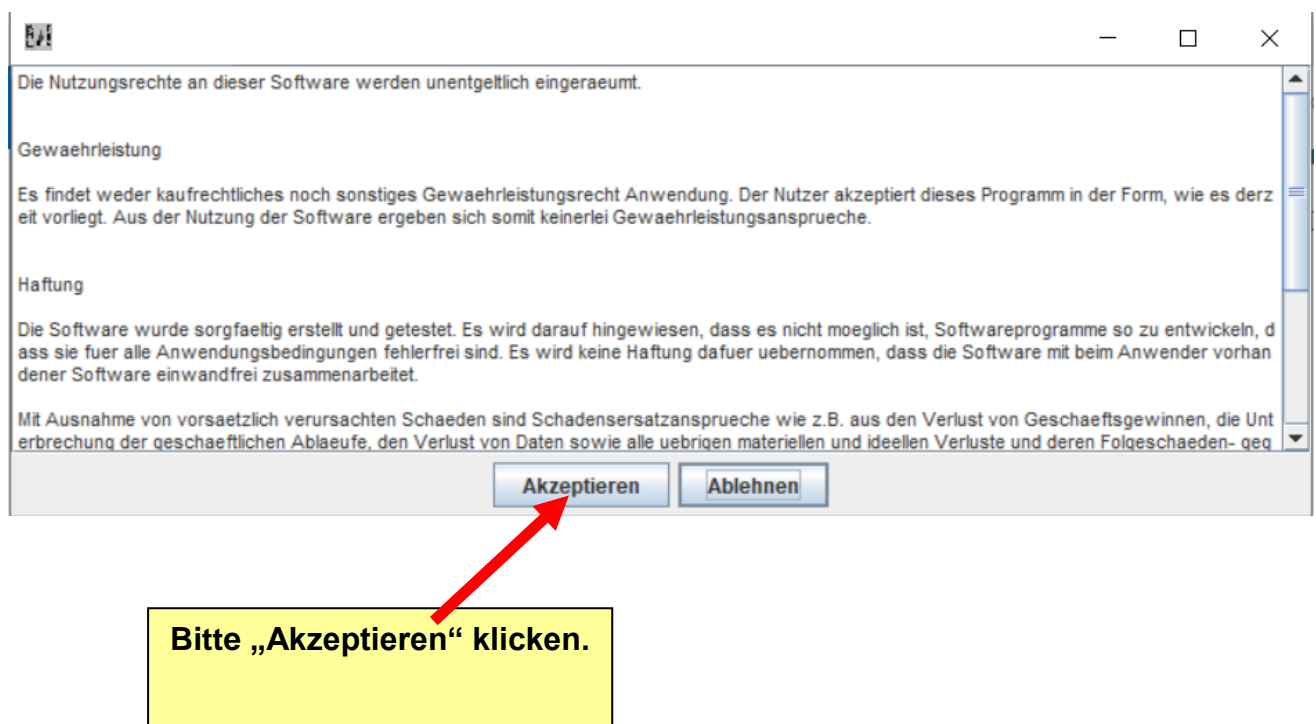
Die Nutzungsrechte an dieser Software werden unentgeltlich eingeraeumt.

Gewaehrleistung

Es findet weder kaufrechtliches noch sonstiges Gewaehrleistungsrecht Anwendung. Der Nutzer akzeptiert dieses Programm in der Form, wie es derzeit vorliegt. Aus der Nutzung der Software ergeben sich somit keinerlei Gewaehrleistungsansprueche.

Haftung

Die Software wurde sorgfaeltig erstellt und getestet. Es wird darauf hingewiesen, dass es nicht moeglich ist, Softwareprogramme so zu entwickeln, dass sie fuer alle Anwendungsbedingungen fehlerfrei sind. Es wird keine Haftung dafuer uebernommen, dass die Software mit beim Anwender vorhandener Software einwandfrei zusammenarbeitet.

Mit Ausnahme von vorsaetzlich verursachten Schaeden sind Schadensersatzansprueche wie z.B. aus den Verlust von Geschaeftsgewinnen, die Unterbrechung der geschaeftlichen Ablaeufe, den Verlust von Daten sowie alle uebrigen materiellen und ideellen Verluste und deren Folgeschaeden- geg

Akzeptieren Ablehnen

Bitte „Akzeptieren“ klicken.